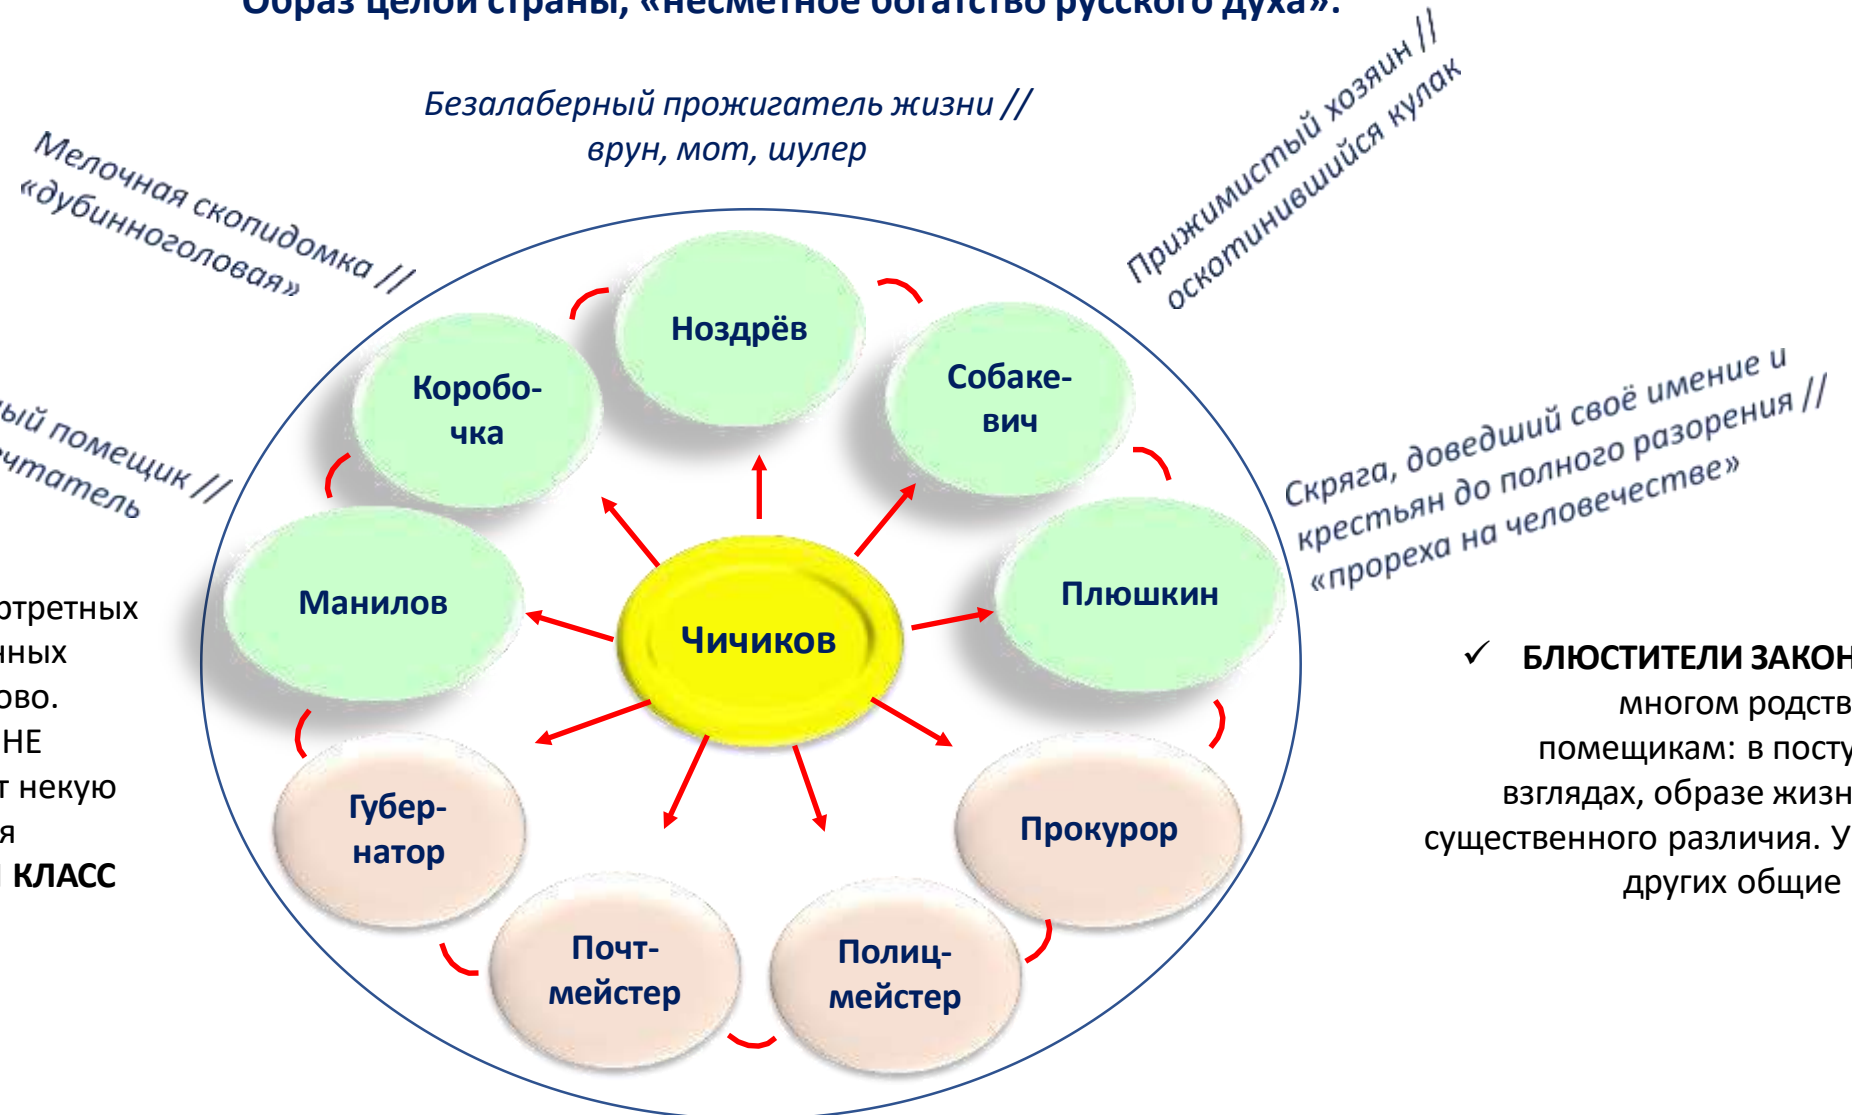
Образ целой страны, «несметное богатство русского духа».

Безалаберный прожигатель жизни // врун, мот, шулер

Мелочная скопидомка // «дубинноголовая»

Прижимистый хозяин // оскотинившийся кулак

ый помещик // чтатель

Скряга, доведший своё имение и крестьян до полного разорения // «прореха на человечестве»

Ноздрёв

Коробо-чка

Собаке-вич

Манилов

Чичиков

Плюшкин

Губер-натор

Прокурор

Почт-мейстер

Полиц-мейстер

ортретных
нных
ово.
НЕ
т некую
я
 КЛАСС

✓ БЛЮСТИТЕЛИ ЗАКОН
многом родств
помещикам: в посту
взглядах, образе жизн
существенного различия. У
других общие